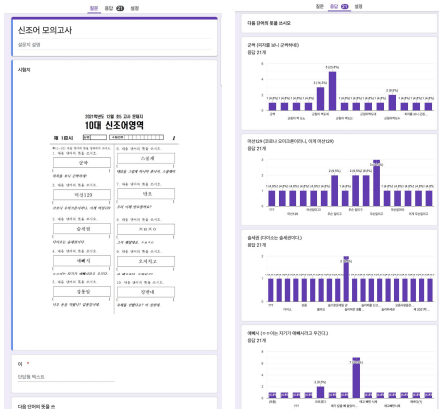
질문 응답 21 설정

신조어 모의고사

설문지 설명

시험지

2021학년도 10월 9일 고교 명예지
10대 신조어영역

제 1 교시

1. 세요. 넣어서 적응 하시오.
갓바

2.
어쩔129

3.
숨셔봄

4.
애빼시

5.
킹받드

6.
스꾸세

7.
댕초

8.
저메추

9.
오저치고

10.
갈비네

이 *

단답형 텍스트

다음 단어의 뜻을 쓰

질문 응답 21 설정

다음 단어의 뜻을 쓰시오.

갓바 (아직별 보니 갓바바로)
응답 21개

어쩔129 (오마나 오마크루티어스, 어쩌 어쩔129)
응답 21개

숨셔봄 (진이에는 숨셔봄이다)
응답 21개

애빼시 (수수어는 저기가 애빼시라고 무엇다.)
응답 21개